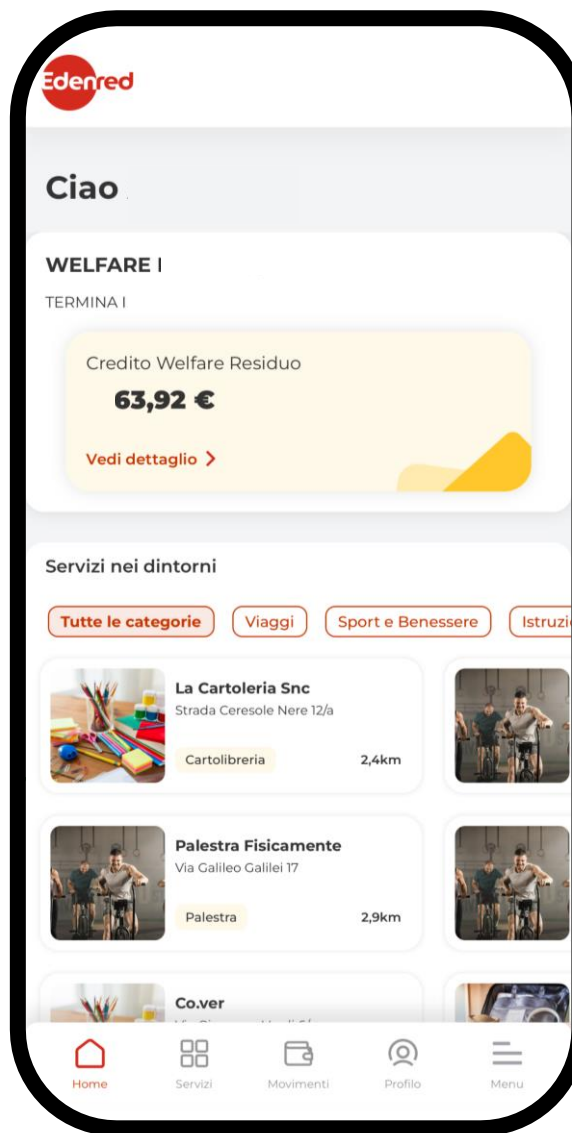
Edenred

Ciao

WELFARE I

TERMINA I

Credito Welfare Residuo

63,92 €

Vedi dettaglio >

Servizi nei dintorni

Tutte le categorie Viaggi Sport e Benessere Istruzi

La Cartoleria Snc
Strada Ceresole Nere 12/a
Cartolibreria 2,4km

Palestra Fisicamente
Via Galileo Galilei 17
Palestra 2,9km

Co.ver
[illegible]

Home Servizi Movimenti Profilo Menu